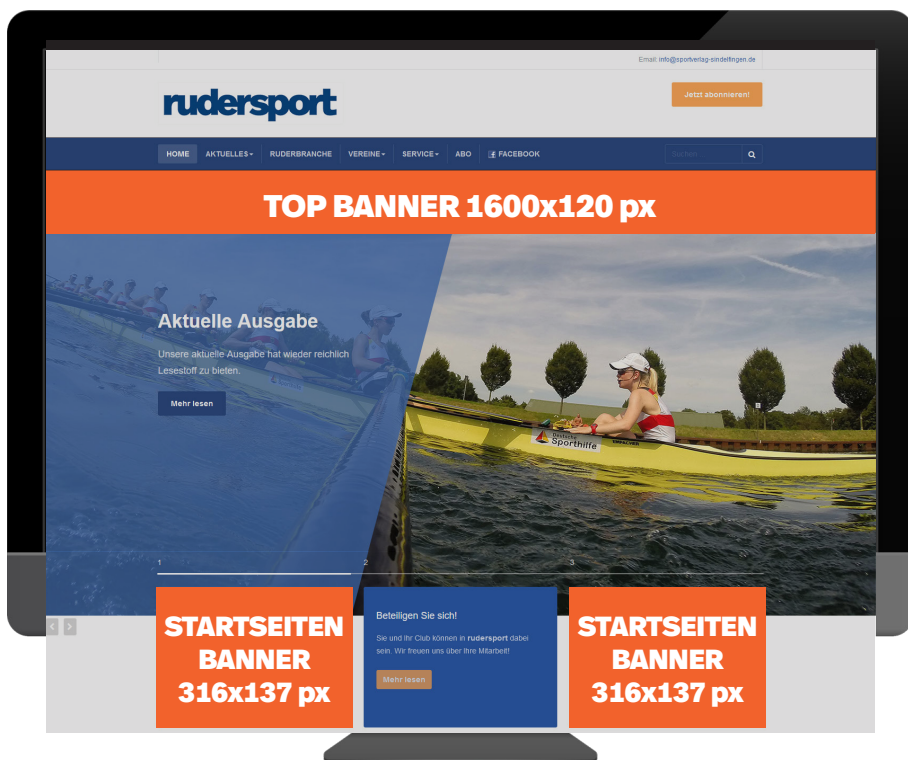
Email: info@sportverlag-sindelfingen.de

rudersport

Jetzt abonnieren!

HOME AKTUELLES RUDERBRANCHE VEREINE SERVICE ABO FACEBOOK

Suchen

TOP BANNER 1600x120 px

Aktuelle Ausgabe

Unsere aktuelle Ausgabe hat wieder reichlich Lesestoff zu bieten.

Mehr lesen

Deutsche Sporthilfe

1 2 3

STARTSEITEN BANNER 316x137 px

Beteiligen Sie sich!

Sie und Ihr Club können in rudersport dabei sein. Wir freuen uns über Ihre Mitarbeit!

Mehr lesen

STARTSEITEN BANNER 316x137 px